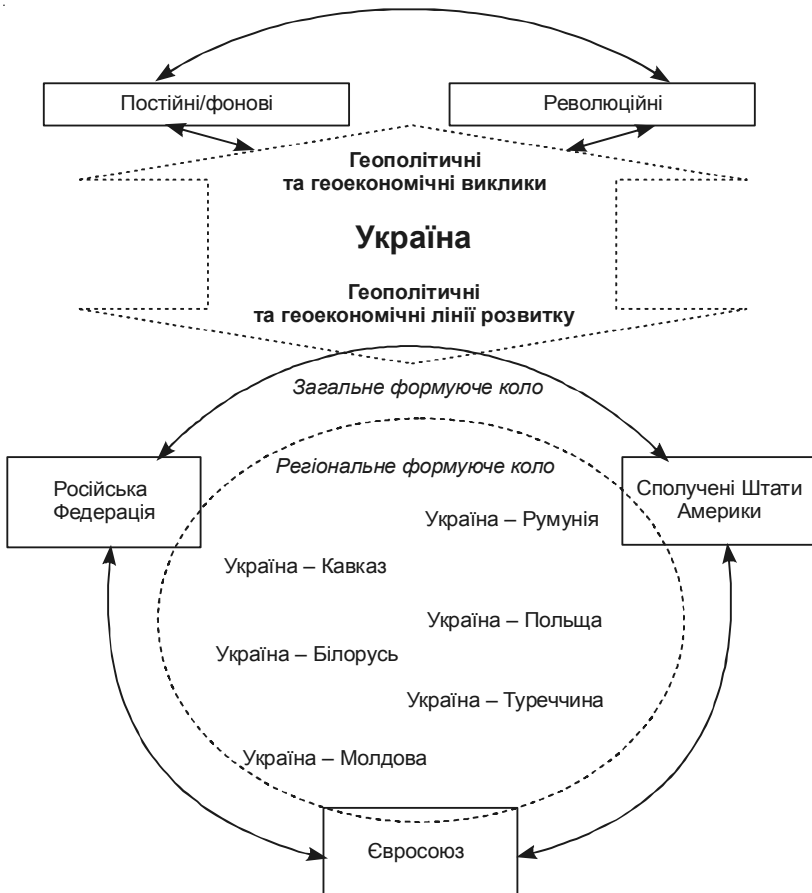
Постійні/фонові

Революційні

Геополітичні та геоекономічні виклики

Україна

Геополітичні та геоекономічні лінії розвитку

Загальне формуюче коло

Регіональне формуюче коло

Російська Федерація

Сполучені Штати Америки

Україна – Румунія

Україна – Кавказ

Україна – Польща

Україна – Білорусь

Україна – Туреччина

Україна – Молдова

Євросоюз